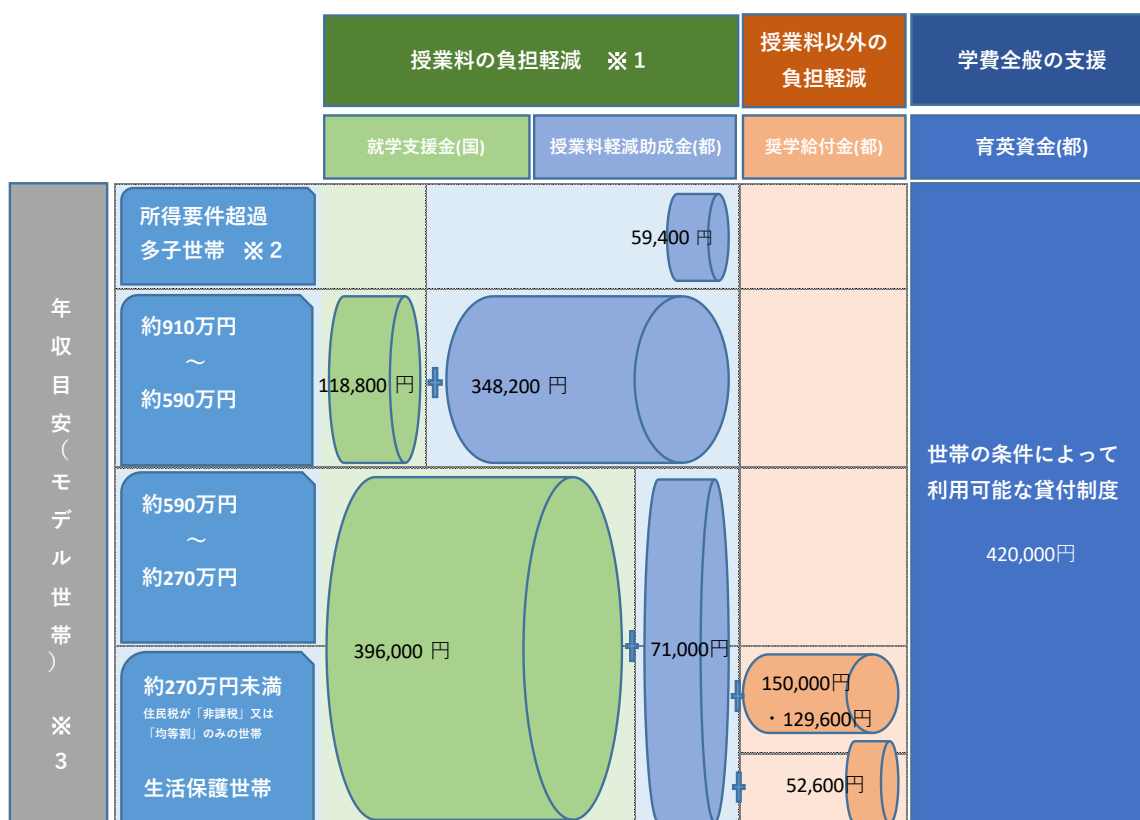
授業料の負担軽減　※１

授業料以外の負担軽減

学費全般の支援

就学支援金(国)

授業料軽減助成金(都)

奨学給付金(都)

育英資金(都)

年収目安（モデル世帯）※３

所得要件超過 多子世帯　※２

59,400 円

約910万円 ～ 約590万円

118,800 円

348,200 円

約590万円 ～ 約270万円

396,000 円

71,000円

約270万円未満

住民税が「非課税」又は「均等割」のみの世帯

生活保護世帯

150,000円 ・129,600円

52,600円

世帯の条件によって利用可能な貸付制度

420,000円